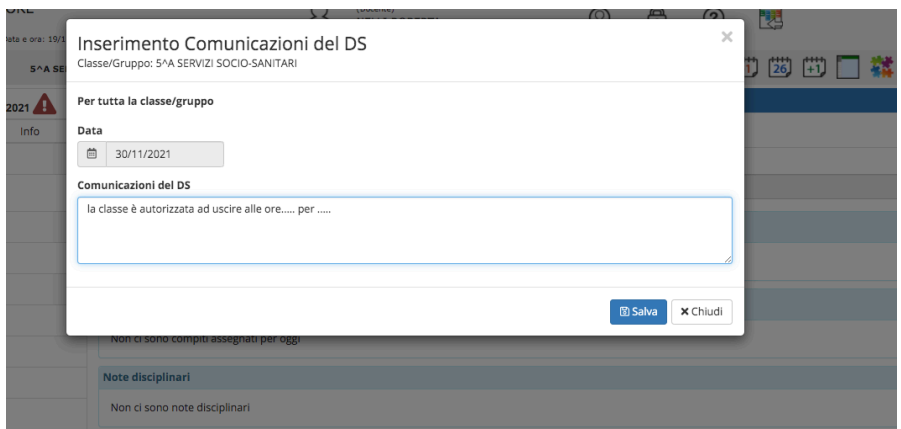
Inserimento Comunicazioni del DS
Classe/Gruppo: 5^A SERVIZI SOCIO-SANITARI

×

Per tutta la classe/gruppo

Data

30/11/2021

Comunicazioni del DS

la classe è autorizzata ad uscire alle ore..... per .....

Salva
Chiudi

ORE
Data e ora: 19/1
5^A SE
2021
Info
26
+1

Non ci sono compiti assegnati per oggi

Note disciplinari

Non ci sono note disciplinari